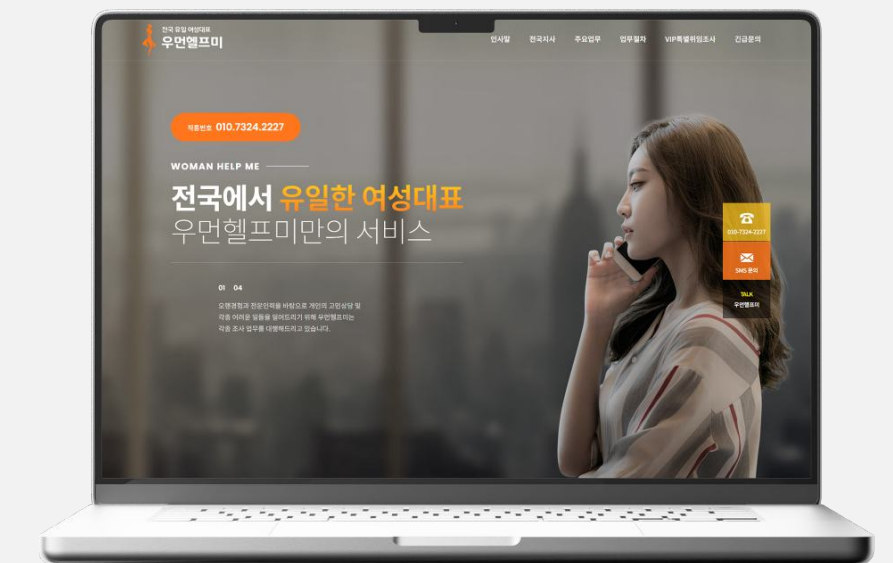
전국 유일 여성대표
우먼헬프미

인사말 전국지사 주요업무 업무절차 VIP특별위임조사 긴급문의

직통번호 010.7324.2227

WOMAN HELP ME

전국에서 유일한 여성대표
우먼헬프미만의 서비스

01 04

오랜경험과 전문인력을 바탕으로 개인의 고민상담 및 각종 어려운 일들을 덜어드리기 위해 우먼헬프미는 각종 조사 업무를 대행해드리고 있습니다.

010-7324-2227

SMS 문의

TALK
우먼헬프미